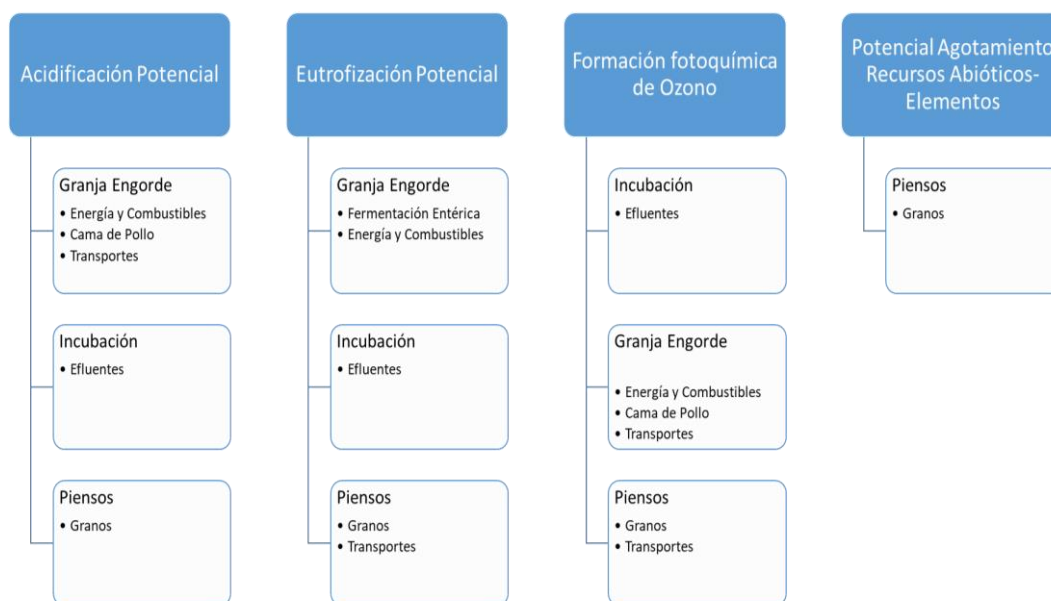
Acidificación Potencial

Granja Engorde
- Energía y Combustibles
- Cama de Pollo
- Transportes

Incubación
- Efluentes

Piensos
- Granos

Eutrofización Potencial

Granja Engorde
- Fermentación Entérica
- Energía y Combustibles

Incubación
- Efluentes

Piensos
- Granos
- Transportes

Formación fotoquímica de Ozono

Incubación
- Efluentes

Granja Engorde
- Energía y Combustibles
- Cama de Pollo
- Transportes

Piensos
- Granos
- Transportes

Potencial Agotamiento Recursos Abióticos-Elementos

Piensos
- Granos